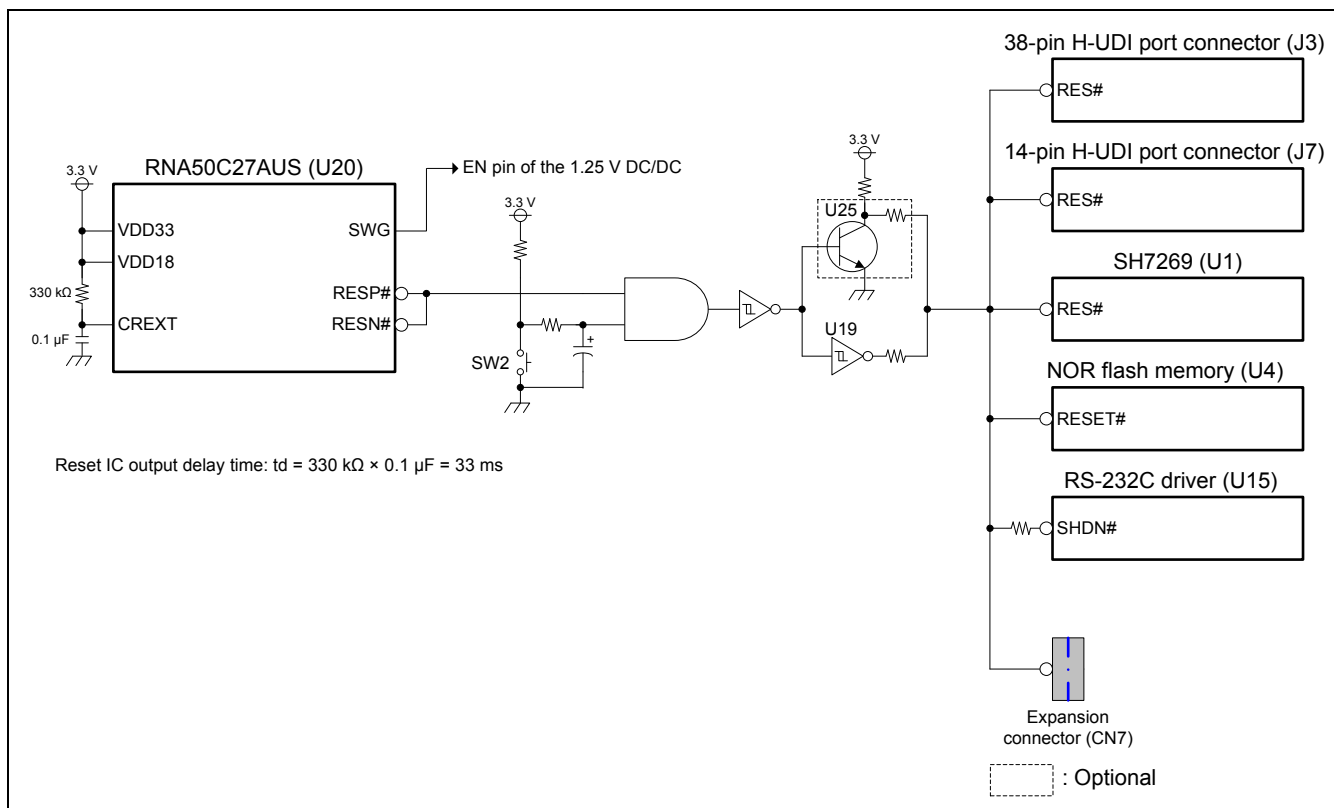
38-pin H-UDI port connector (J3)
RES#

3.3 V

RNA50C27AUS (U20)
EN pin of the 1.25 V DC/DC

14-pin H-UDI port connector (J7)
RES#

3.3 V
VDD33
VDD18
SWG
3.3 V
U25

330 kΩ
RESP#
SH7269 (U1)

0.1 μF
CREXT
RESN#
RES#
U19

SW2

NOR flash memory (U4)
RESET#

Reset IC output delay time: td = 330 kΩ × 0.1 μF = 33 ms

RS-232C driver (U15)
SHDN#

Expansion connector (CN7)

: Optional